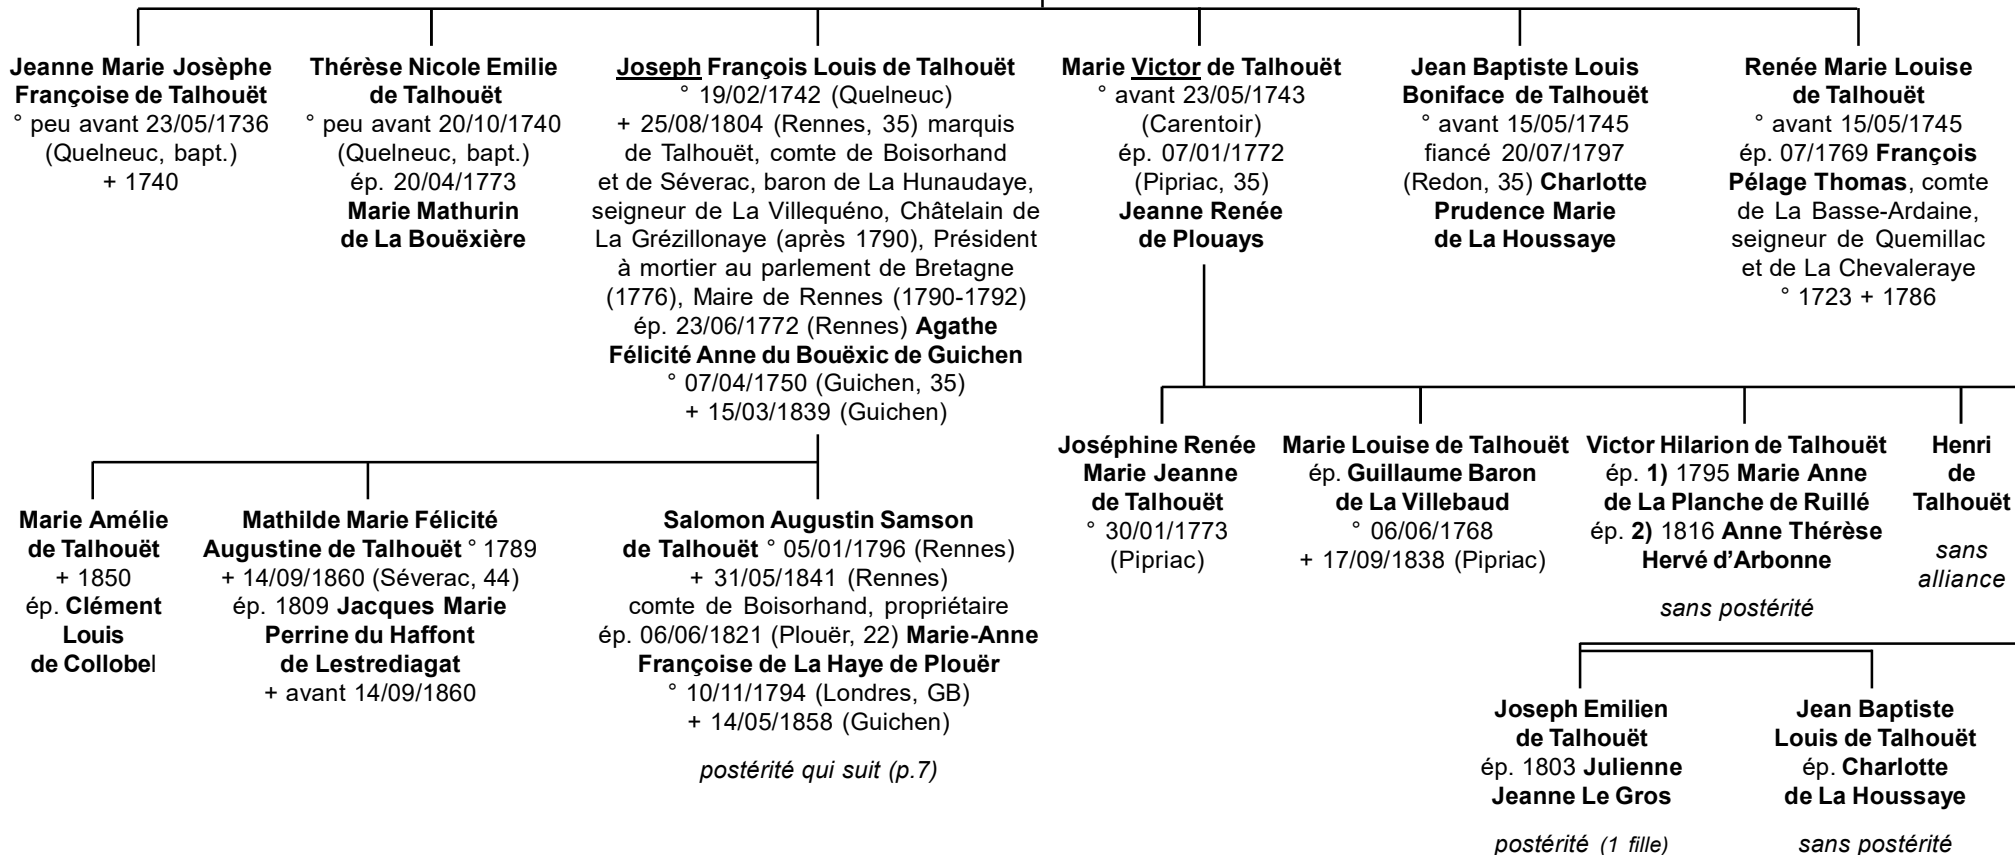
Jeanne Marie Josèphe Françoise de Talhouët
° peu avant 23/05/1736 (Quelneuc, bapt.)
+ 1740

Thérèse Nicole Emilie de Talhouët
° peu avant 20/10/1740 (Quelneuc, bapt.)
ép. 20/04/1773
Marie Mathurin de La Bouëxière

Joseph François Louis de Talhouët
° 19/02/1742 (Quelneuc)
+ 25/08/1804 (Rennes, 35) marquis de Talhouët, comte de Boisorhand et de Séverac, baron de La Hunaudaye, seigneur de La Villequéno, Châtelain de La Grézillonaye (après 1790), Président à mortier au parlement de Bretagne (1776), Maire de Rennes (1790-1792)
ép. 23/06/1772 (Rennes) Agathe Félicité Anne du Bouëxic de Guichen
° 07/04/1750 (Guichen, 35)
+ 15/03/1839 (Guichen)

Marie Victor de Talhouët
° avant 23/05/1743 (Carentoir)
ép. 07/01/1772 (Pipriac, 35)
Jeanne Renée de Plouays

Jean Baptiste Louis Boniface de Talhouët
° avant 15/05/1745
fiancé 20/07/1797 (Redon, 35) Charlotte Prudence Marie de La Houssaye

Renée Marie Louise de Talhouët
° avant 15/05/1745
ép. 07/1769 François Pélage Thomas, comte de La Basse-Ardaine, seigneur de Quemillac et de La Chevaleraye
° 1723 + 1786

Marie Amélie de Talhouët
+ 1850
ép. Clément Louis de Collobel

Mathilde Marie Félicité Augustine de Talhouët ° 1789
+ 14/09/1860 (Séverac, 44)
ép. 1809 Jacques Marie Perrine du Haffont de Lestrediagat
+ avant 14/09/1860

Salomon Augustin Samson de Talhouët ° 05/01/1796 (Rennes)
+ 31/05/1841 (Rennes)
comte de Boisorhand, propriétaire
ép. 06/06/1821 (Plouër, 22) Marie-Anne Françoise de La Haye de Plouër
° 10/11/1794 (Londres, GB)
+ 14/05/1858 (Guichen)

postérité qui suit (p.7)

Joséphine Renée Marie Jeanne de Talhouët
° 30/01/1773 (Pipriac)

Marie Louise de Talhouët
ép. Guillaume Baron de La Villebaud
° 06/06/1768
+ 17/09/1838 (Pipriac)

Victor Hilarion de Talhouët
ép. 1) 1795 Marie Anne de La Planche de Ruillé
ép. 2) 1816 Anne Thérèse Hervé d'Arbonne

sans postérité

Henri de Talhouët

sans alliance

Joseph Emilien de Talhouët
ép. 1803 Julienne Jeanne Le Gros

postérité (1 fille)

Jean Baptiste Louis de Talhouët
ép. Charlotte de La Houssaye

sans postérité